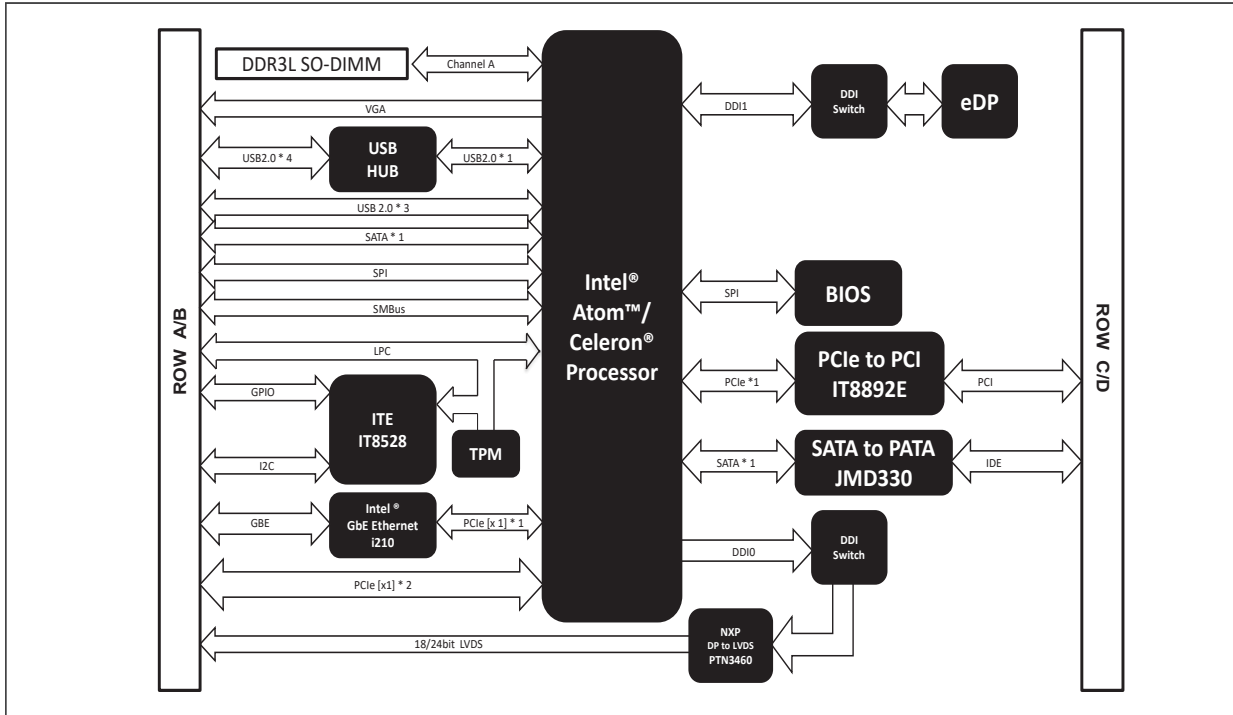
ROW A/B

DDR3L SO-DIMM

Channel A

VGA

USB2.0 * 4

USB HUB

USB2.0 * 1

USB 2.0 * 3

SATA * 1

SPI

SMBus

LPC

GPIO

ITE IT8528

TPM

I2C

GBE

Intel ® GbE Ethernet i210

PCIe [x 1] * 1

PCIe [x1] * 2

18/24bit LVDS

Intel® Atom™/ Celeron® Processor

DDI1

DDI Switch

eDP

SPI

BIOS

PCIe *1

PCIe to PCI IT8892E

PCI

SATA * 1

SATA to PATA JMD330

IDE

DDI0

DDI Switch

NXP DP to LVDS PTN3460

ROW C/D